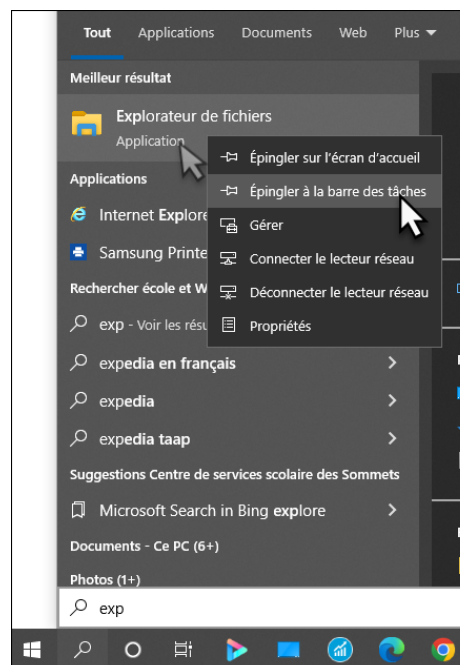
Tout Applications Documents Web Plus

Meilleur résultat

Explorateur de fichiers
Application

Applications

Internet Explore

Samsung Printe

Rechercher école et W

exp - Voir les résu

expedia en français

expedia

expedia taap

Suggestions Centre de services scolaire des Sommets

Microsoft Search in Bing explore

Documents - Ce PC (6+)

Photos (1+)

exp

Épingler sur l'écran d'accueil
Épingler à la barre des tâches
Gérer
Connecter le lecteur réseau
Déconnecter le lecteur réseau
Propriétés